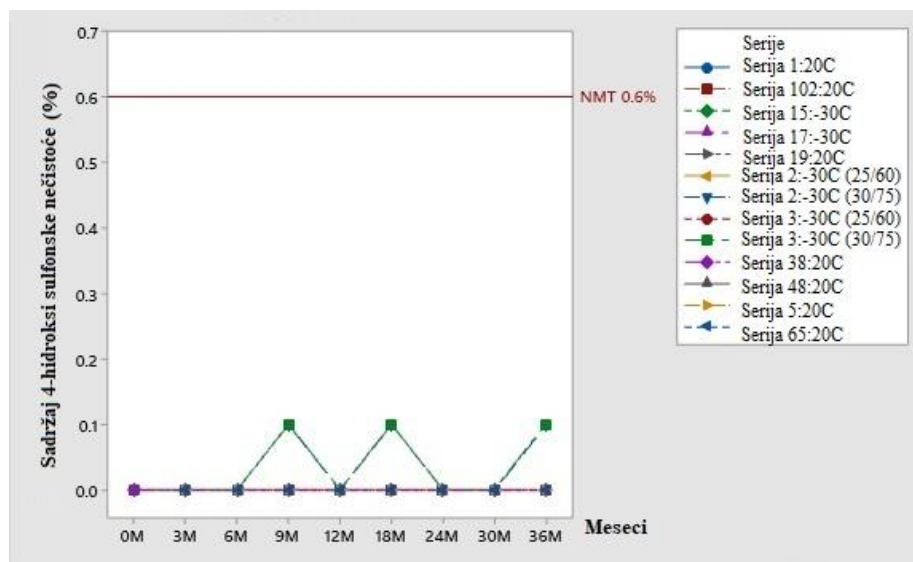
Sadržaj 4-hidroksi sulfonske nečistoće (%)

0.7
0.6
0.5
0.4
0.3
0.2
0.1
0.0

NMT 0.6%

0M 3M 6M 9M 12M 18M 24M 30M 36M

Meseci

Serije
Serija 1:20C
Serija 102:20C
Serija 15:-30C
Serija 17:-30C
Serija 19:20C
Serija 2:-30C (25/60)
Serija 2:-30C (30/75)
Serija 3:-30C (25/60)
Serija 3:-30C (30/75)
Serija 38:20C
Serija 48:20C
Serija 5:20C
Serija 65:20C